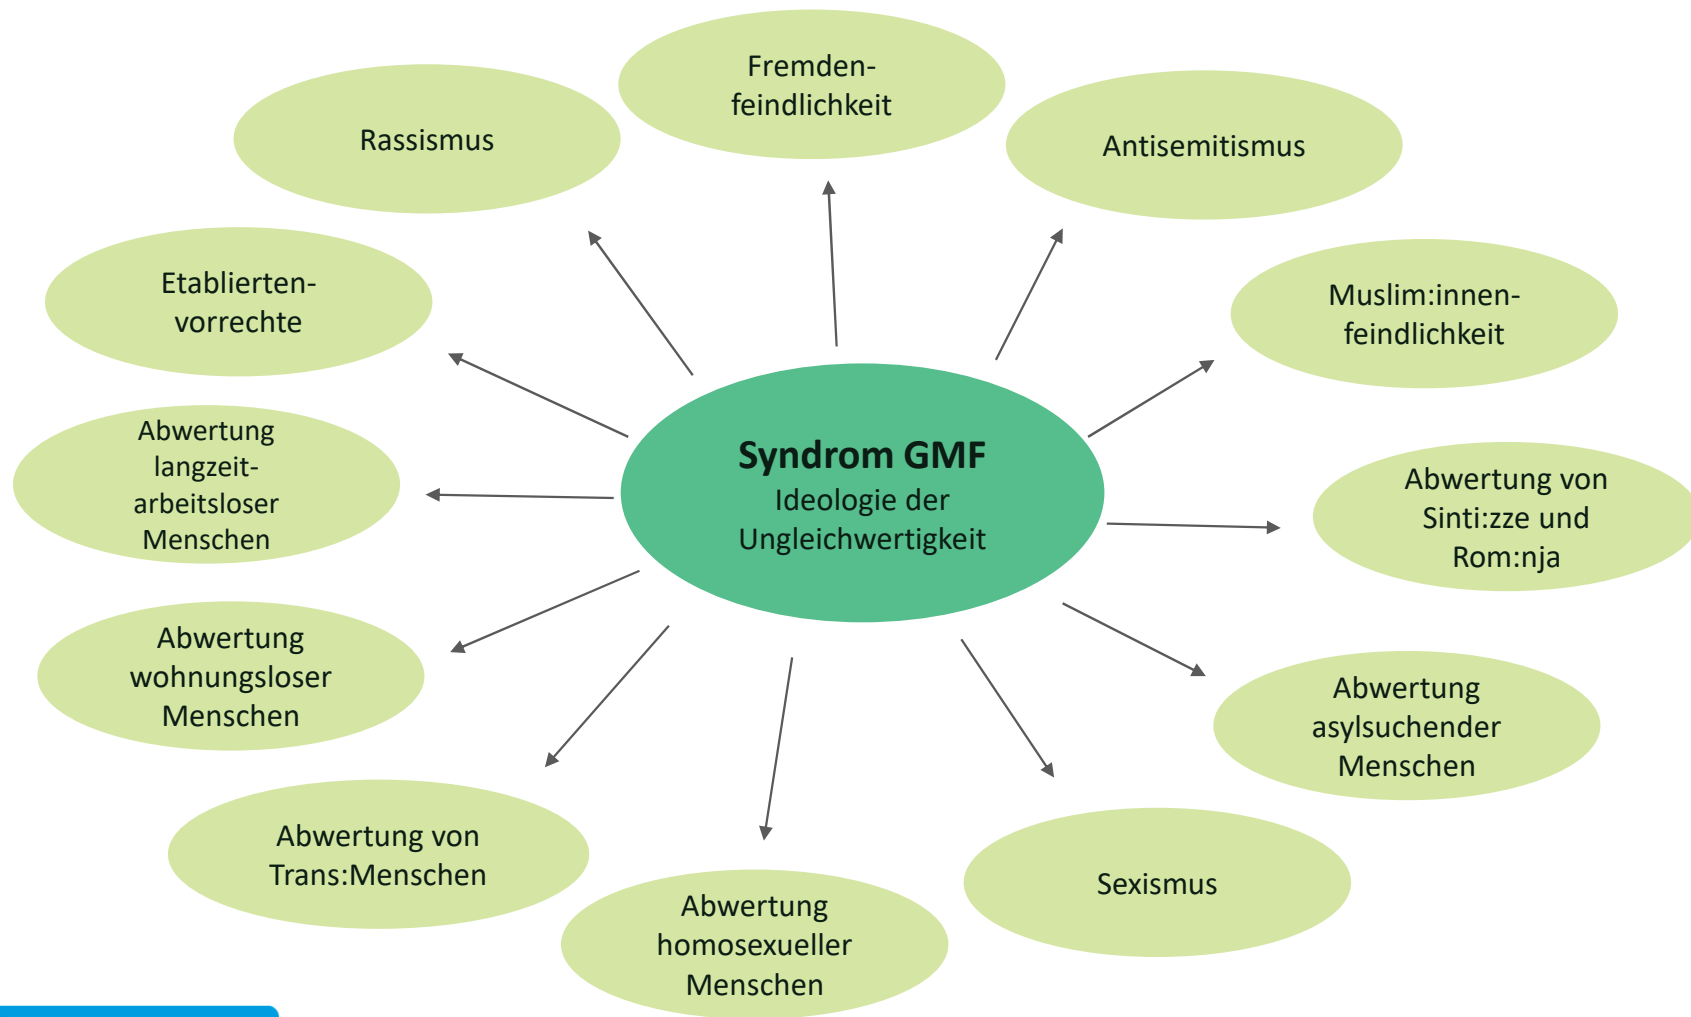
Syndrom GMF
Ideologie der Ungleichwertigkeit

Fremdenfeindlichkeit

Antisemitismus

Muslim:innenfeindlichkeit

Abwertung von Sinti:zze und Rom:nja

Abwertung asylsuchender Menschen

Sexismus

Abwertung homosexueller Menschen

Abwertung von Trans:Menschen

Abwertung wohnungsloser Menschen

Abwertung langzeitarbeitsloser Menschen

Etablierten-vorrechte

Rassismus